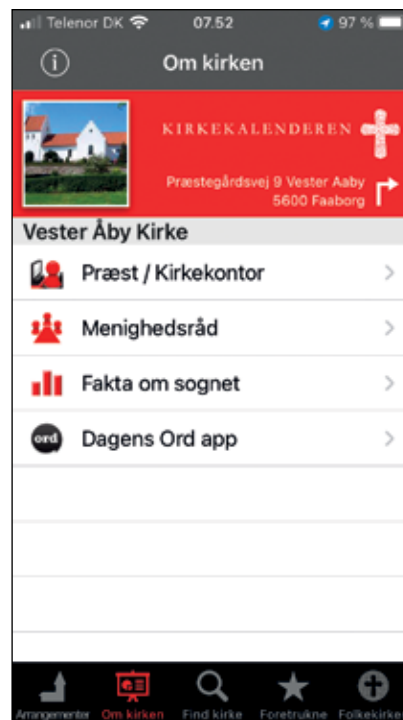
Telenor DK 07.52 97 %

Om kirken

KIRKEKALENDEREN

Præstegårdsvej 9 Vester Aaby
5600 Faaborg

Vester Åby Kirke

Præst / Kirkekontor

Menighedsråd

Fakta om sognet

ord Dagens Ord app

Arrangementer Om kirken Find kirke Foretrukne Folkekirke